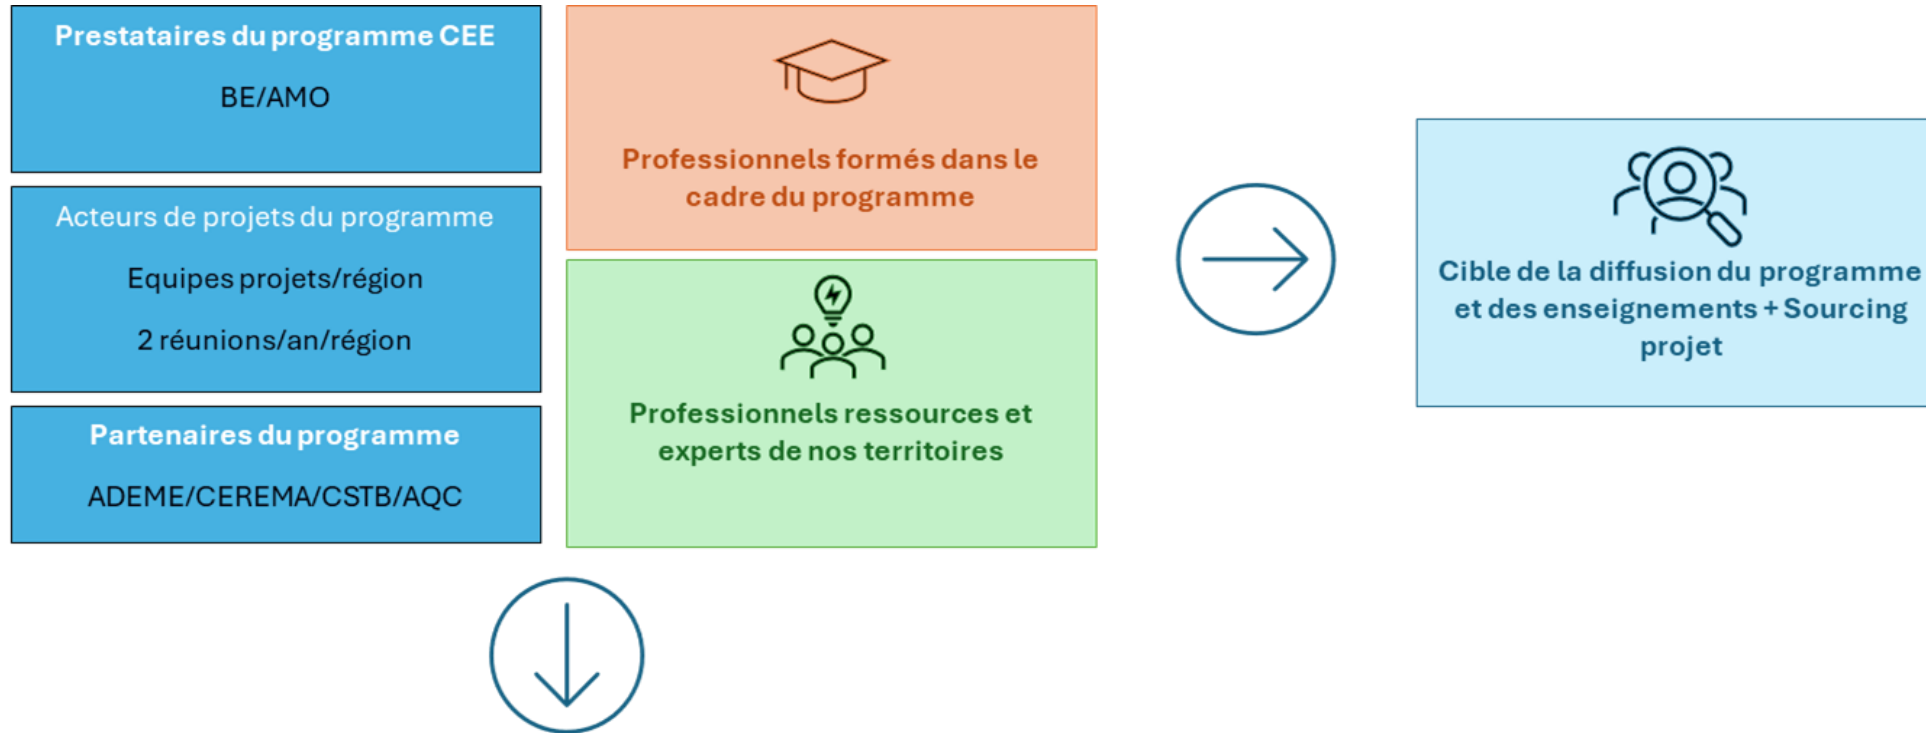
Prestataires du programme CEE

BE/AMO

Acteurs de projets du programme

Equipes projets/région

2 réunions/an/région

Partenaires du programme

ADEME/CEREMA/CSTB/AQC

Professionnels formés dans le cadre du programme

Professionnels ressources et experts de nos territoires

Cible de la diffusion du programme et des enseignements + Sourcing projet